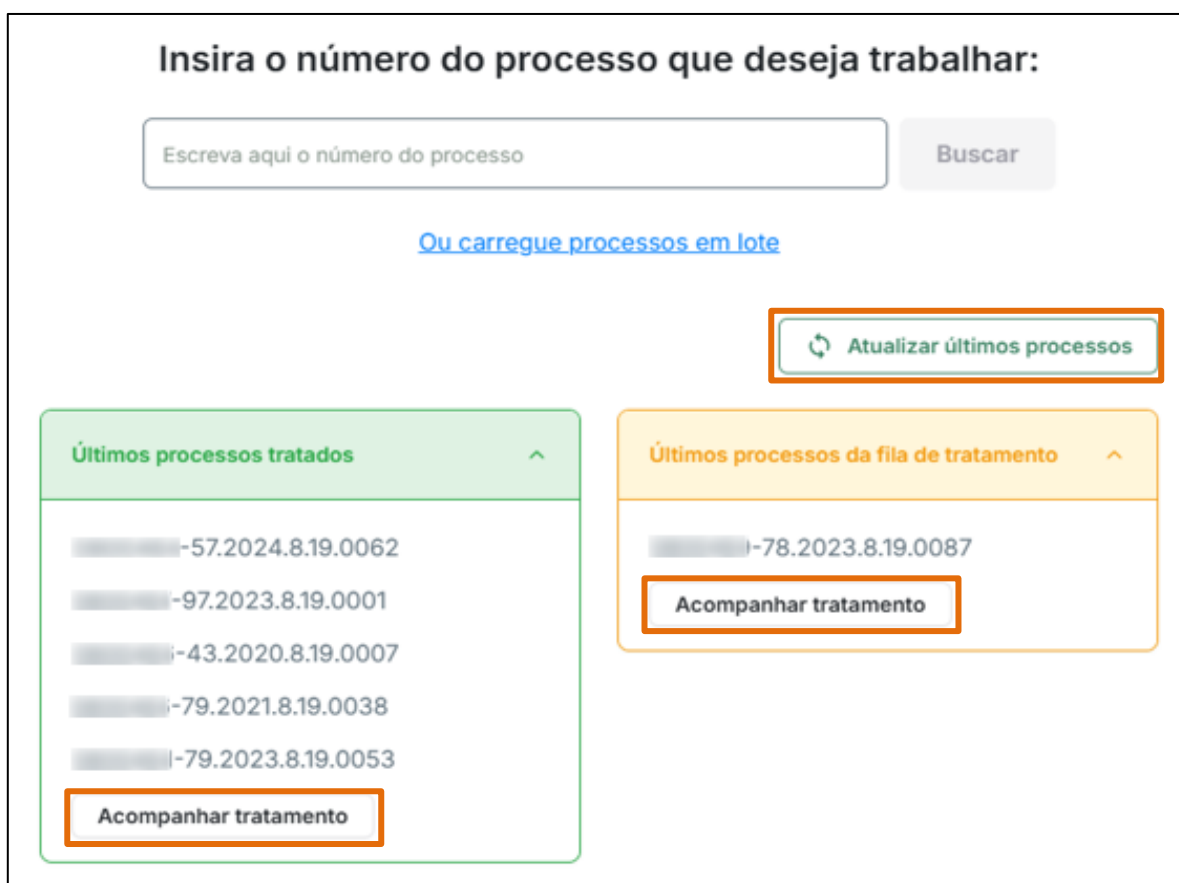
Insira o número do processo que deseja trabalhar:

Escreva aqui o número do processo

Buscar

Ou carregue processos em lote

Atualizar últimos processos

Últimos processos tratados

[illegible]-57.2024.8.19.0062

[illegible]-97.2023.8.19.0001

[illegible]-43.2020.8.19.0007

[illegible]-79.2021.8.19.0038

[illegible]-79.2023.8.19.0053

Acompanhar tratamento

Últimos processos da fila de tratamento

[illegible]-78.2023.8.19.0087

Acompanhar tratamento